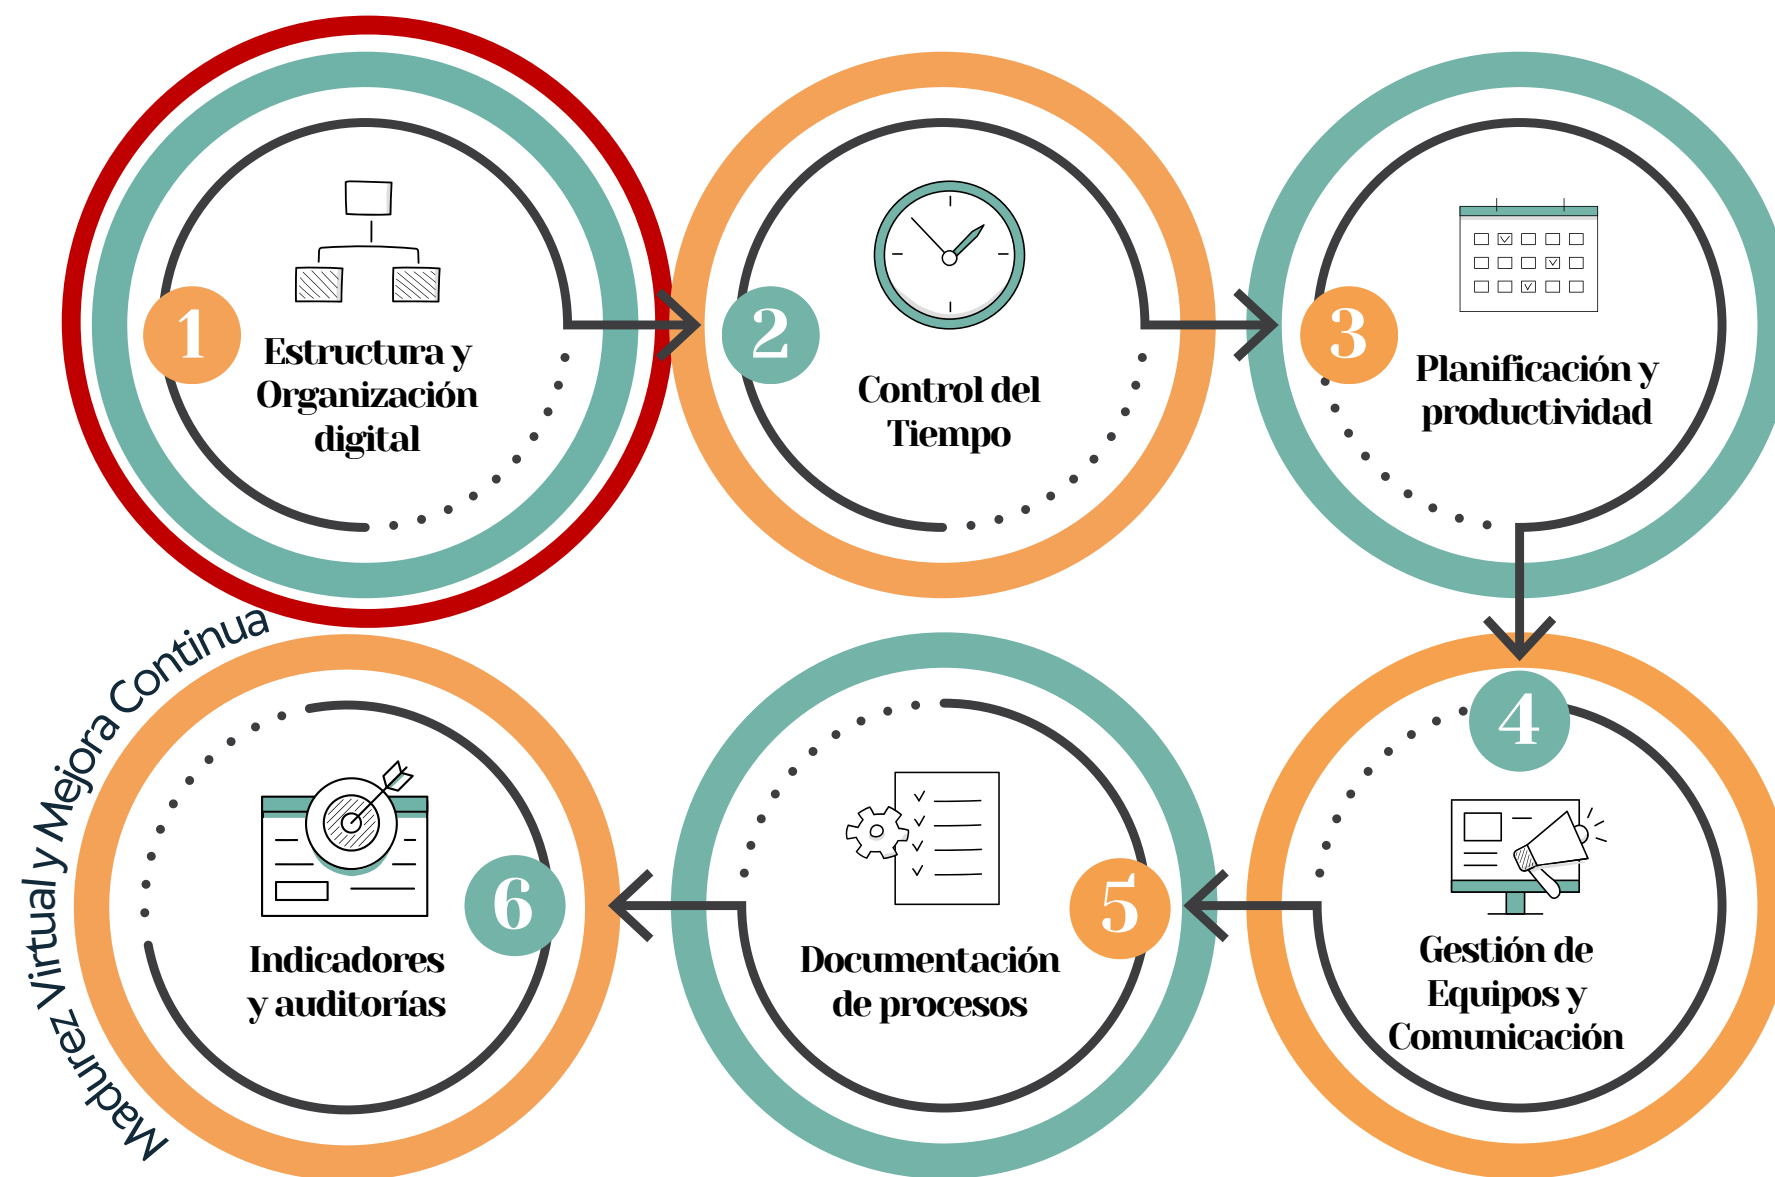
1
Estructura y Organización digital

2
Control del Tiempo

3
Planificación y productividad

4
Gestión de Equipos y Comunicación

5
Documentación de procesos

6
Indicadores y auditorías

Madurez Virtual y Mejora Continua